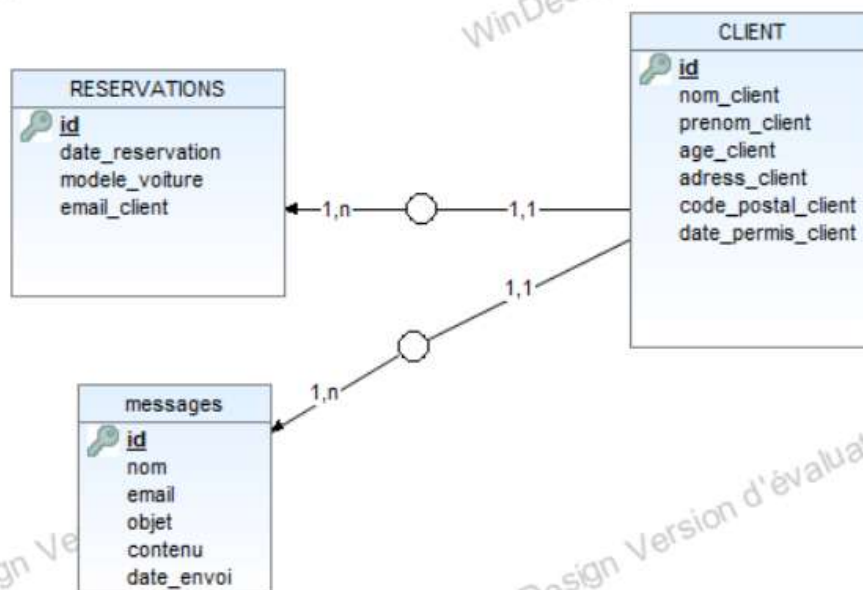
WinDe

CLIENT
id
nom_client
prenom_client
age_client
adress_client
code_postal_client
date_permis_client

RESERVATIONS
id
date_reservation
modele_voiture
email_client

1,n
1,1

1,1
1,n

messages
id
nom
email
objet
contenu
date_envoi

gn Ve

Design Version d'évalua